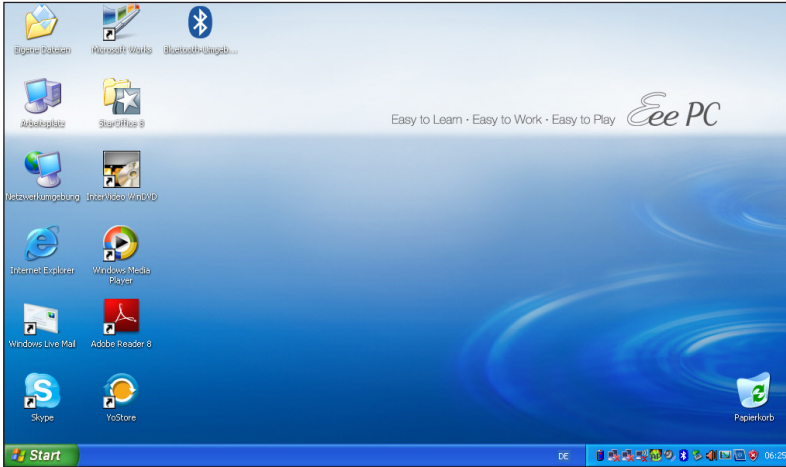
Eigene Dateien

Microsoft Works

Bluetooth-Umgeb...

Arbeitsplatz

StarOffice 8

Easy to Learn · Easy to Work · Easy to Play

Eee PC

Netzwerkumgebung

InterVideo WinDVD

Internet Explorer

Windows Media Player

Windows Live Mail

Adobe Reader 8

Skype

YoStore

Papierkorb

Start

DE

06:25